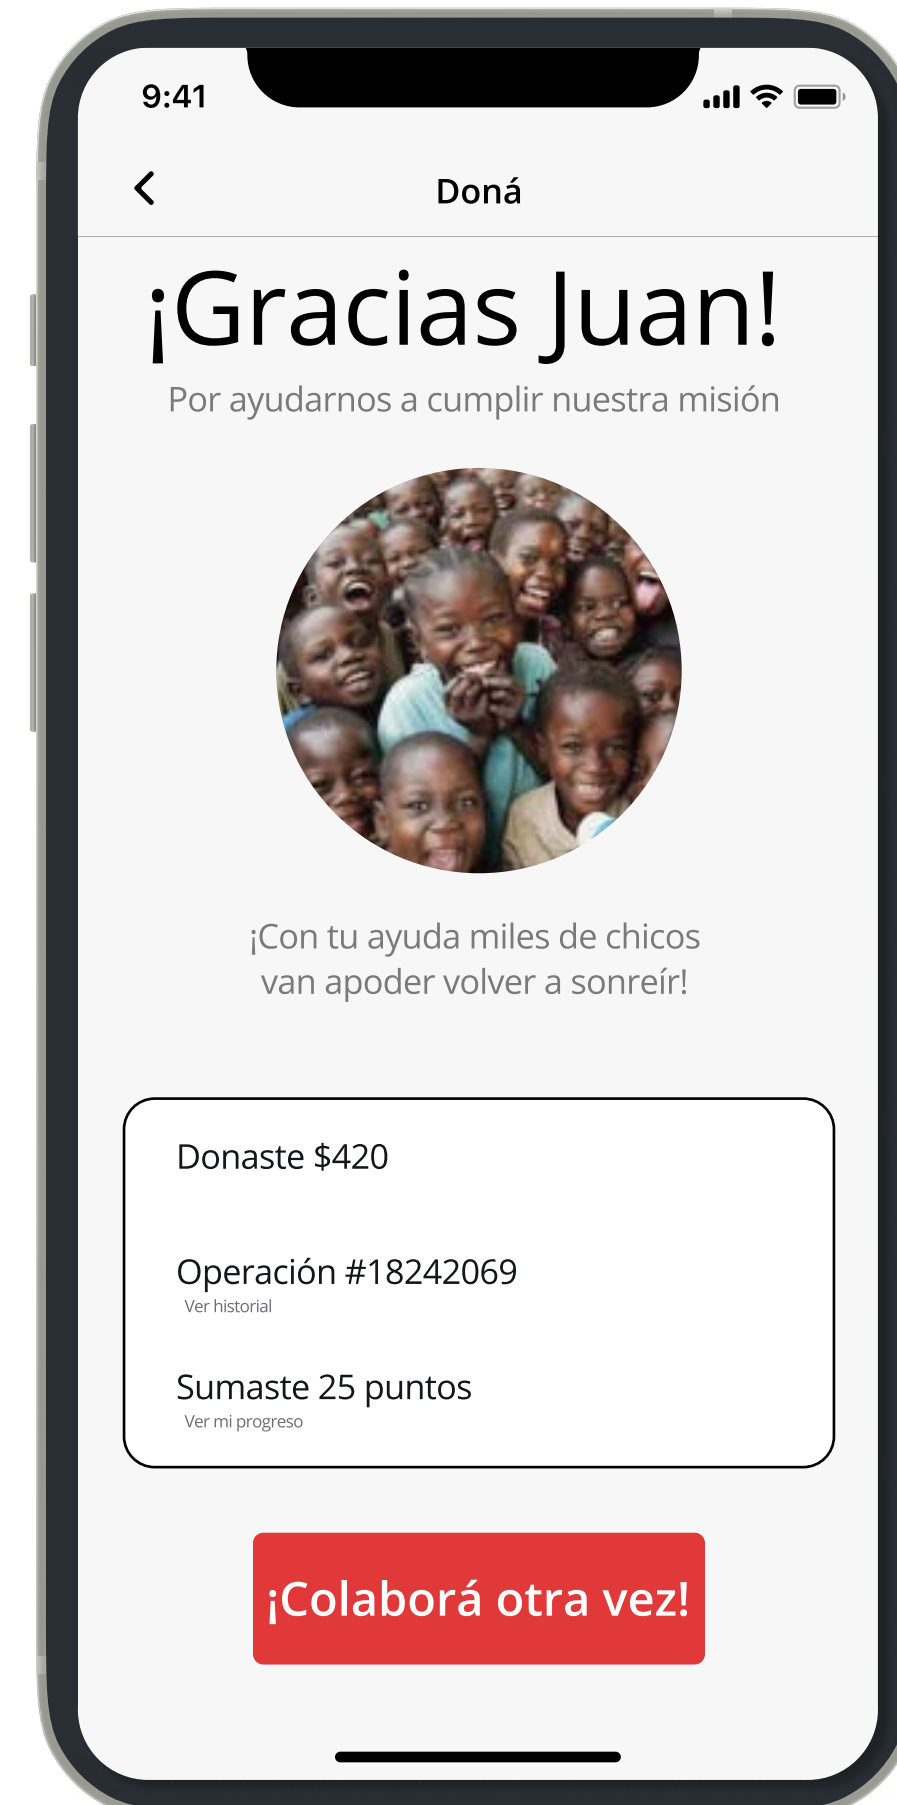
9:41

Doná

¡Gracias Juan!

Por ayudarnos a cumplir nuestra misión

¡Con tu ayuda miles de chicos van apoder volver a sonreír!

Donaste $420

Operación #18242069
Ver historial

Sumaste 25 puntos
Ver mi progreso

¡Colaborá otra vez!